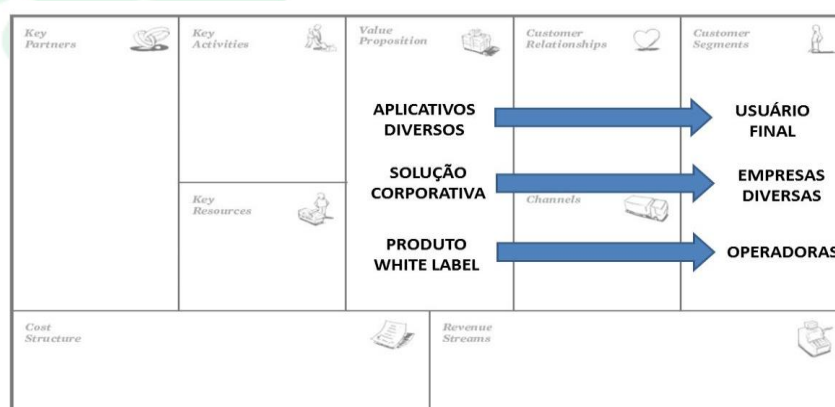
Key Partners

Key Activities

Value Proposition

Customer Relationships

Customer Segments

APLICATIVOS DIVERSOS

USUÁRIO FINAL

SOLUÇÃO CORPORATIVA

EMPRESAS DIVERSAS

Key Resources

Channels

PRODUTO WHITE LABEL

OPERADORAS

Cost Structure

Revenue Streams